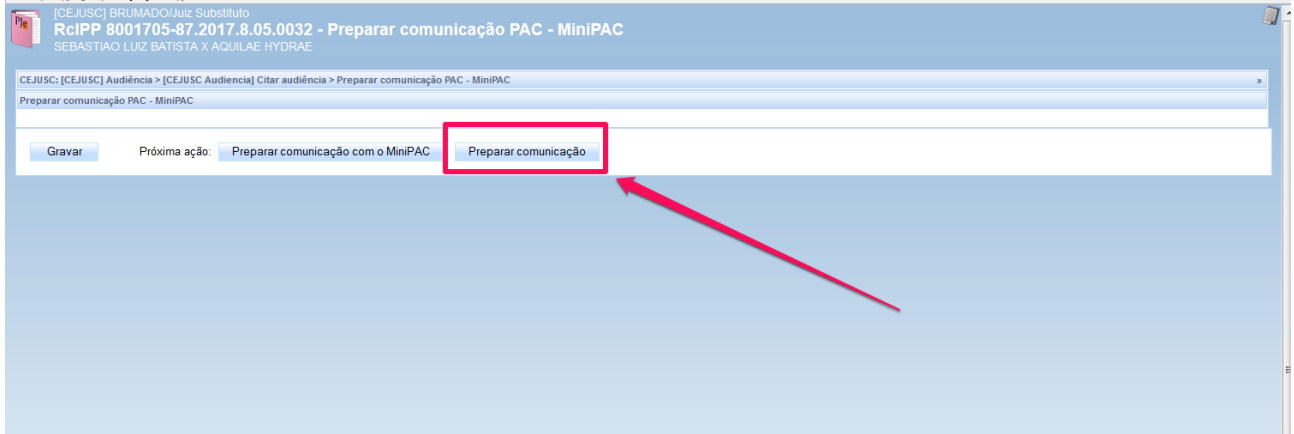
PJe
[CEJUSC] BRUMADO/Juiz Substituto
RcIPP 8001705-87.2017.8.05.0032 - Preparar comunicação PAC - MiniPAC
SEBASTIAO LUIZ BATISTA X AQUILAE HYDRAE

CEJUSC: [CEJUSC] Audiência > [CEJUSC Audiencia] Citar audiência > Preparar comunicação PAC - MiniPAC »

Preparar comunicação PAC - MiniPAC

Gravar Próxima ação: Preparar comunicação com o MiniPAC Preparar comunicação